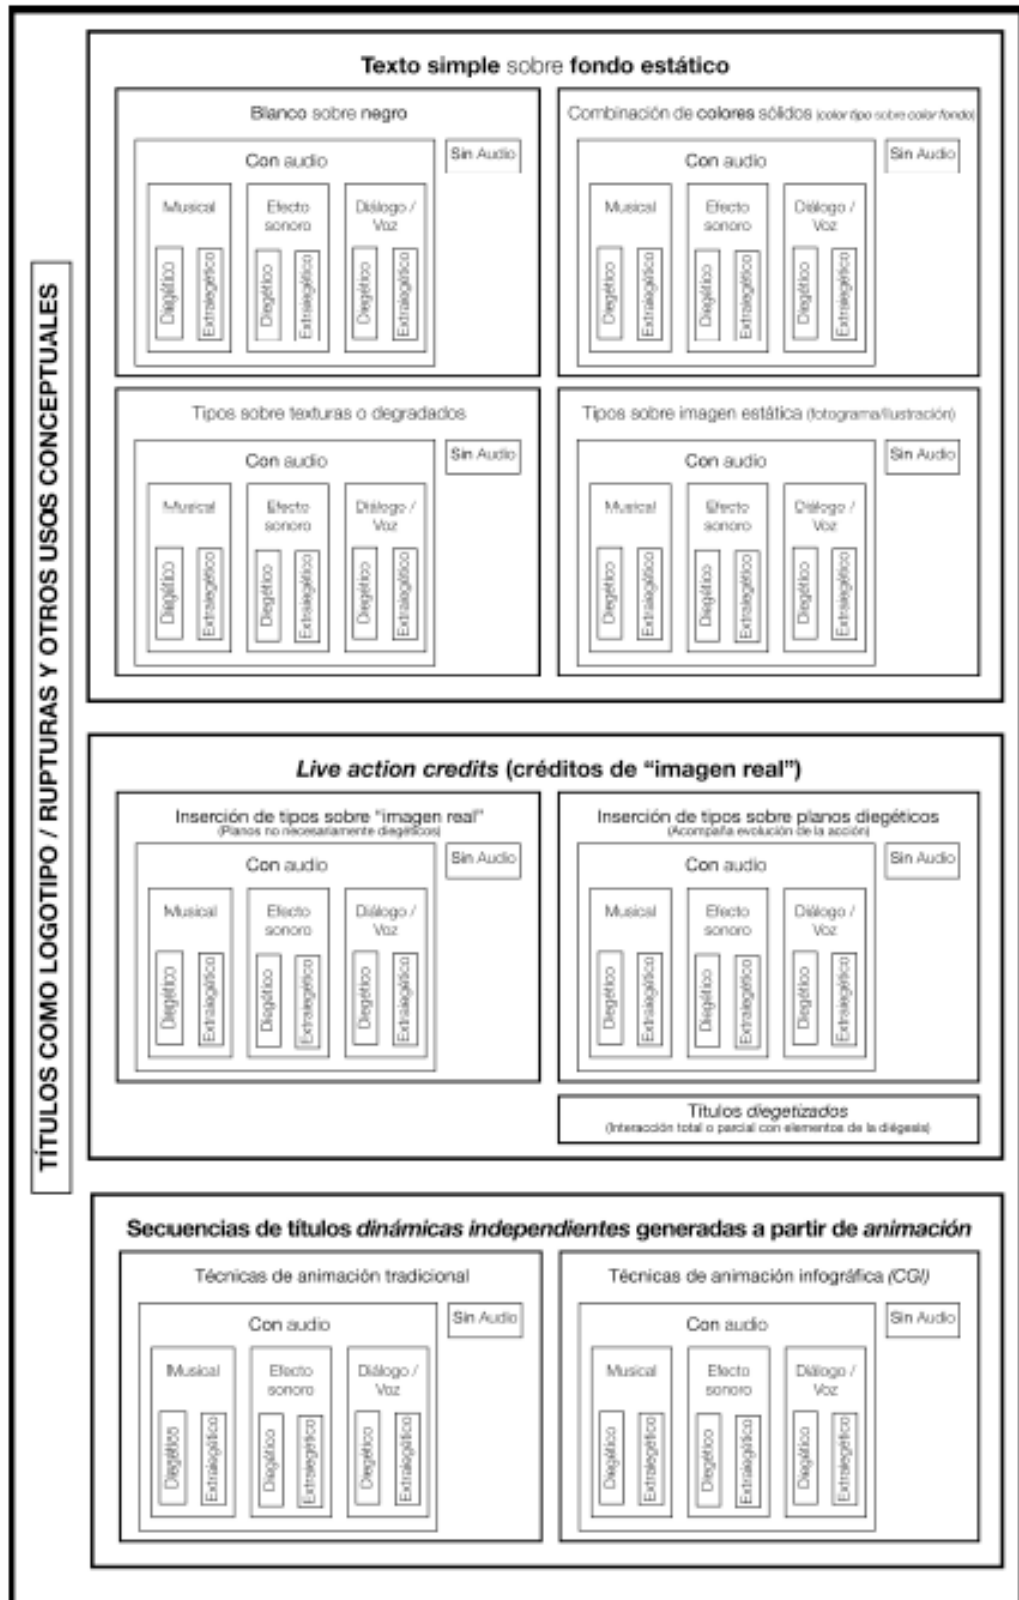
TÍTULOS COMO LOGOTIPO / RUPTURAS Y OTROS USOS CONCEPTUALES

Texto simple sobre fondo estático

Blanco sobre negro

Con audio

Sin Audio

Musical

Diegético

Extradiegético

Efecto sonoro

Diegético

Extradiegético

Diálogo / Voz

Diegético

Extradiegético

Combinación de colores sólidos (color tipo sobre color fondo)

Con audio

Sin Audio

Musical

Diegético

Extradiegético

Efecto sonoro

Diegético

Extradiegético

Diálogo / Voz

Diegético

Extradiegético

Tipos sobre texturas o degradados

Con audio

Sin Audio

Musical

Diegético

Extradiegético

Efecto sonoro

Diegético

Extradiegético

Diálogo / Voz

Diegético

Extradiegético

Tipos sobre imagen estática (fotograma/ilustración)

Con audio

Sin Audio

Musical

Diegético

Extradiegético

Efecto sonoro

Diegético

Extradiegético

Diálogo / Voz

Diegético

Extradiegético

Live action credits (créditos de "imagen real")

Inserción de tipos sobre "imagen real" (Planos no necesariamente diegéticos)

Con audio

Sin Audio

Musical

Diegético

Extradiegético

Efecto sonoro

Diegético

Extradiegético

Diálogo / Voz

Diegético

Extradiegético

Inserción de tipos sobre planos diegéticos (Acompaña evolución de la acción)

Con audio

Sin Audio

Musical

Diegético

Extradiegético

Efecto sonoro

Diegético

Extradiegético

Diálogo / Voz

Diegético

Extradiegético

Títulos diegetizados (Interacción total o parcial con elementos de la diégesis)

Secuencias de títulos dinámicas independientes generadas a partir de animación

Técnicas de animación tradicional

Con audio

Sin Audio

Musical

Diegético

Extradiegético

Efecto sonoro

Diegético

Extradiegético

Diálogo / Voz

Diegético

Extradiegético

Técnicas de animación infográfica (CGI)

Con audio

Sin Audio

Musical

Diegético

Extradiegético

Efecto sonoro

Diegético

Extradiegético

Diálogo / Voz

Diegético

Extradiegético